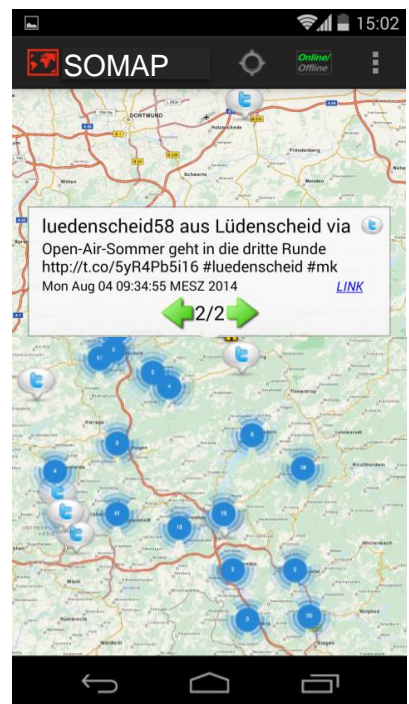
15:02

SOMAP

Online
Offline

DORTMUND

Holzwickede

Witten

Schwerte

Menden

Fröndenberg

luedenscheid58 aus Lüdenscheid via

Open-Air-Sommer geht in die dritte Runde http://t.co/5yR4Pb5i16 #luedenscheid #mk

Mon Aug 04 09:34:55 MESZ 2014

LINK

2/2

57

2

5

4

3

4

6

18

41

13

10

3

2

5

10